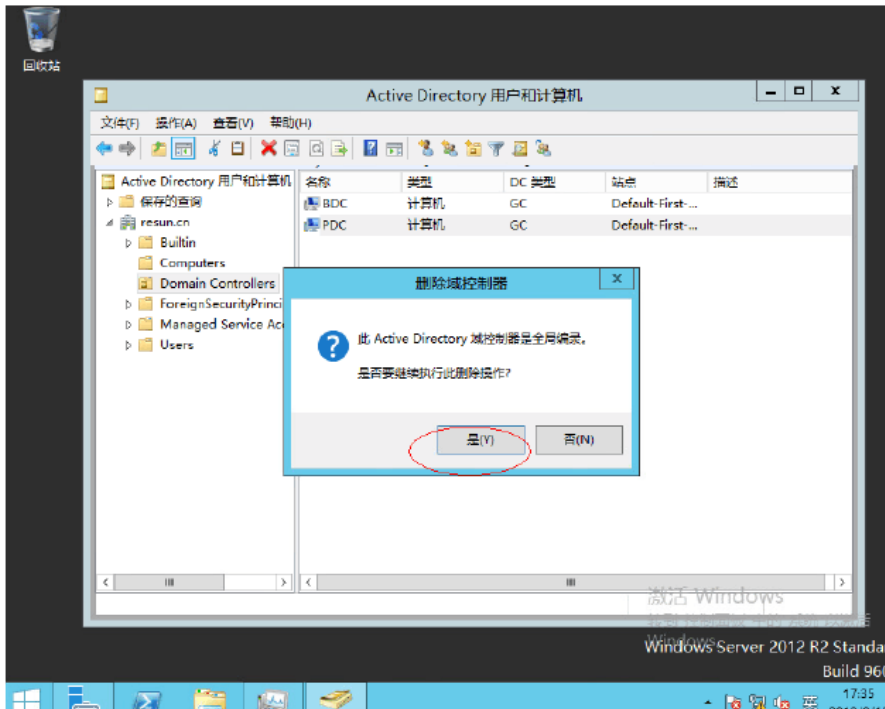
回收站

Active Directory 用户和计算机

文件(F) 操作(A) 查看(V) 帮助(H)

Active Directory 用户和计算机
保存的查询
resun.cn
Builtin
Computers
Domain Controllers
ForeignSecurityPrinci
Managed Service Ac
Users

| 名称 | 类型 | DC 类型 | 站点 | 描述 |
|---|---|---|---|---|
| BDC | 计算机 | GC | Default-First-... | |
| PDC | 计算机 | GC | Default-First-... | |

删除域控制器

此 Active Directory 域控制器是全局编录。

是否要继续执行此删除操作?

是(Y) 否(N)

激活 Windows

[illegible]

Windows Server 2012 R2 Standa
Build 960

17:35
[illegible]